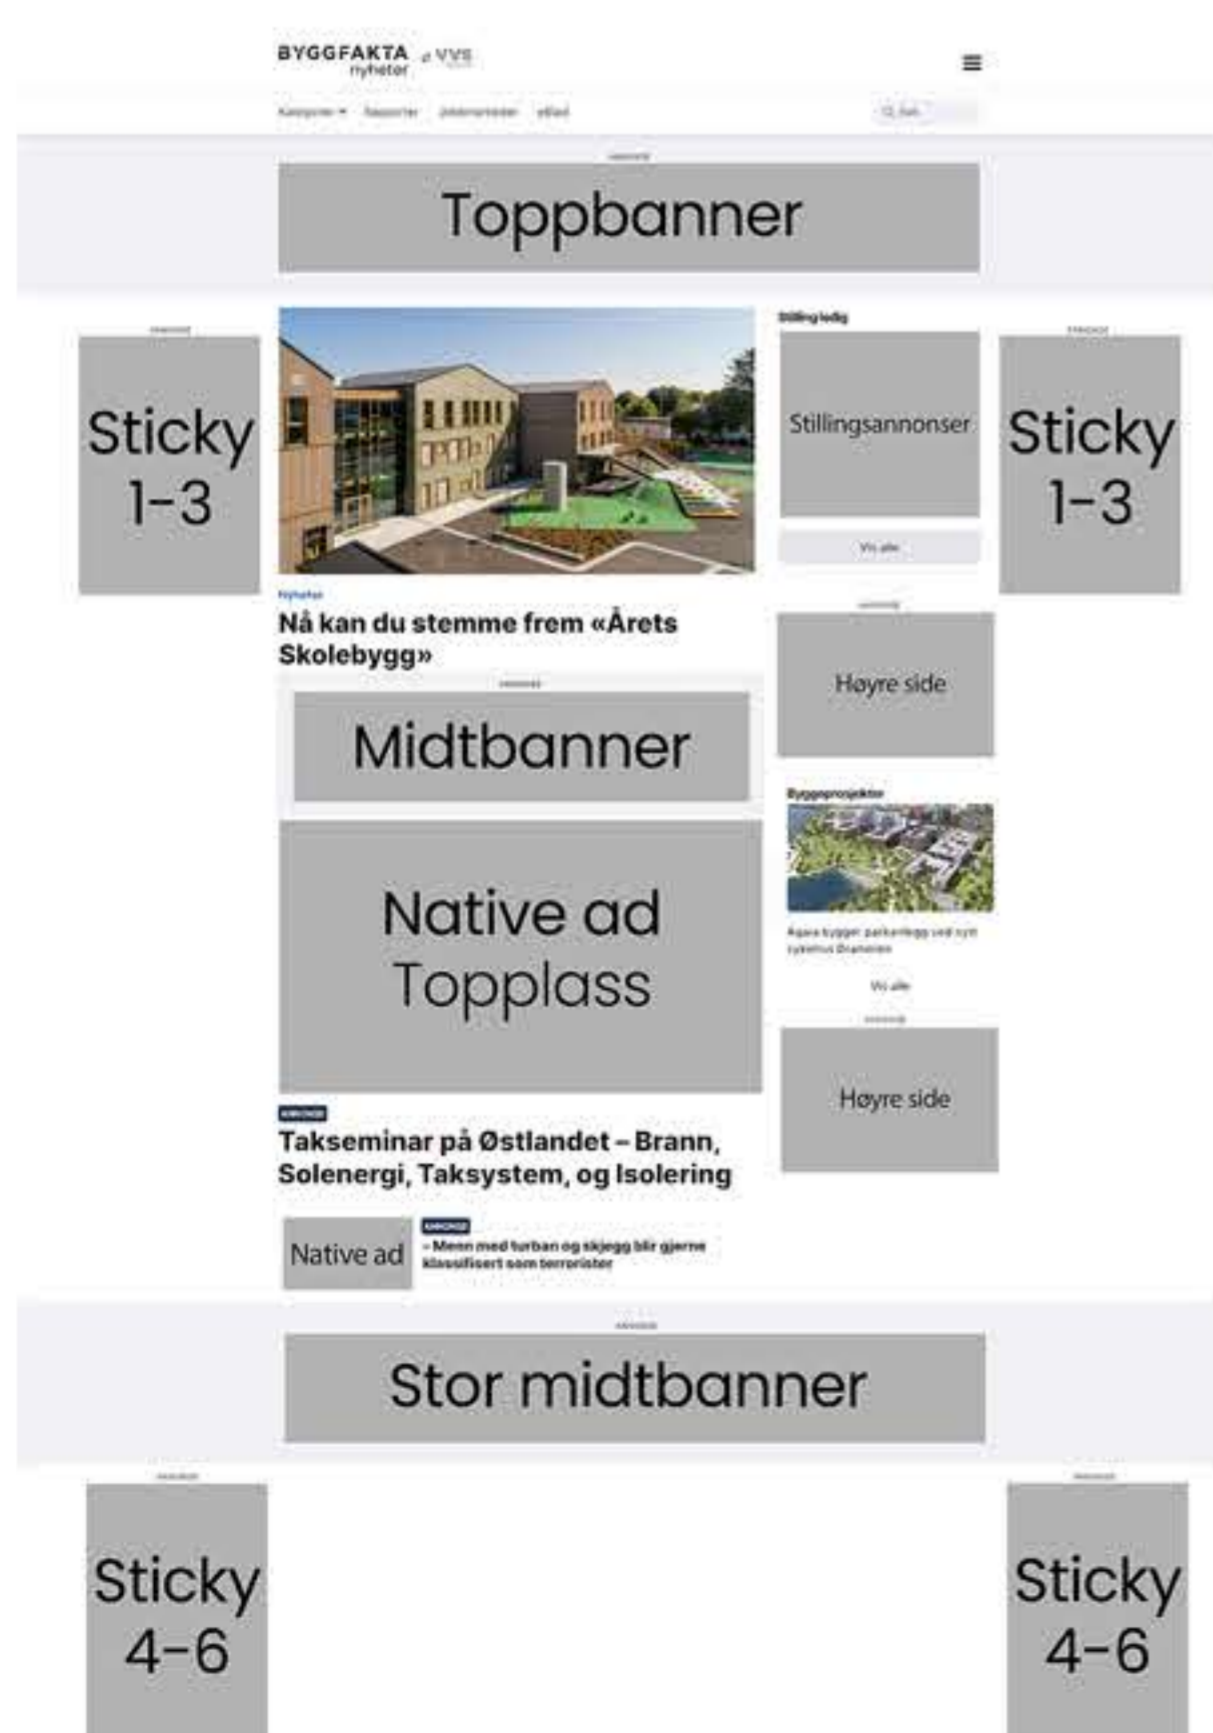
BYGGFAKTA nyheter VVS

Kategorier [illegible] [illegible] eBlad

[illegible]

Toppbanner

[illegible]

Sticky 1-3

Nyheter

Nå kan du stemme frem «Årets Skolebygg»

Midtbanner

Native ad Topplass

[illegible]

Takseminar på Østlandet – Brann, Solenergi, Taksystem, og Isolering

Native ad

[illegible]

– Menn med turban og skjegg blir gjerne klassifisert som terrorister

Stilling ledig

Stillingsannonser

Vis alle

Høyre side

Byggeprosjekter

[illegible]

Vis alle

Høyre side

Sticky 1-3

Stor midtbanner

Sticky 4-6

Sticky 4-6